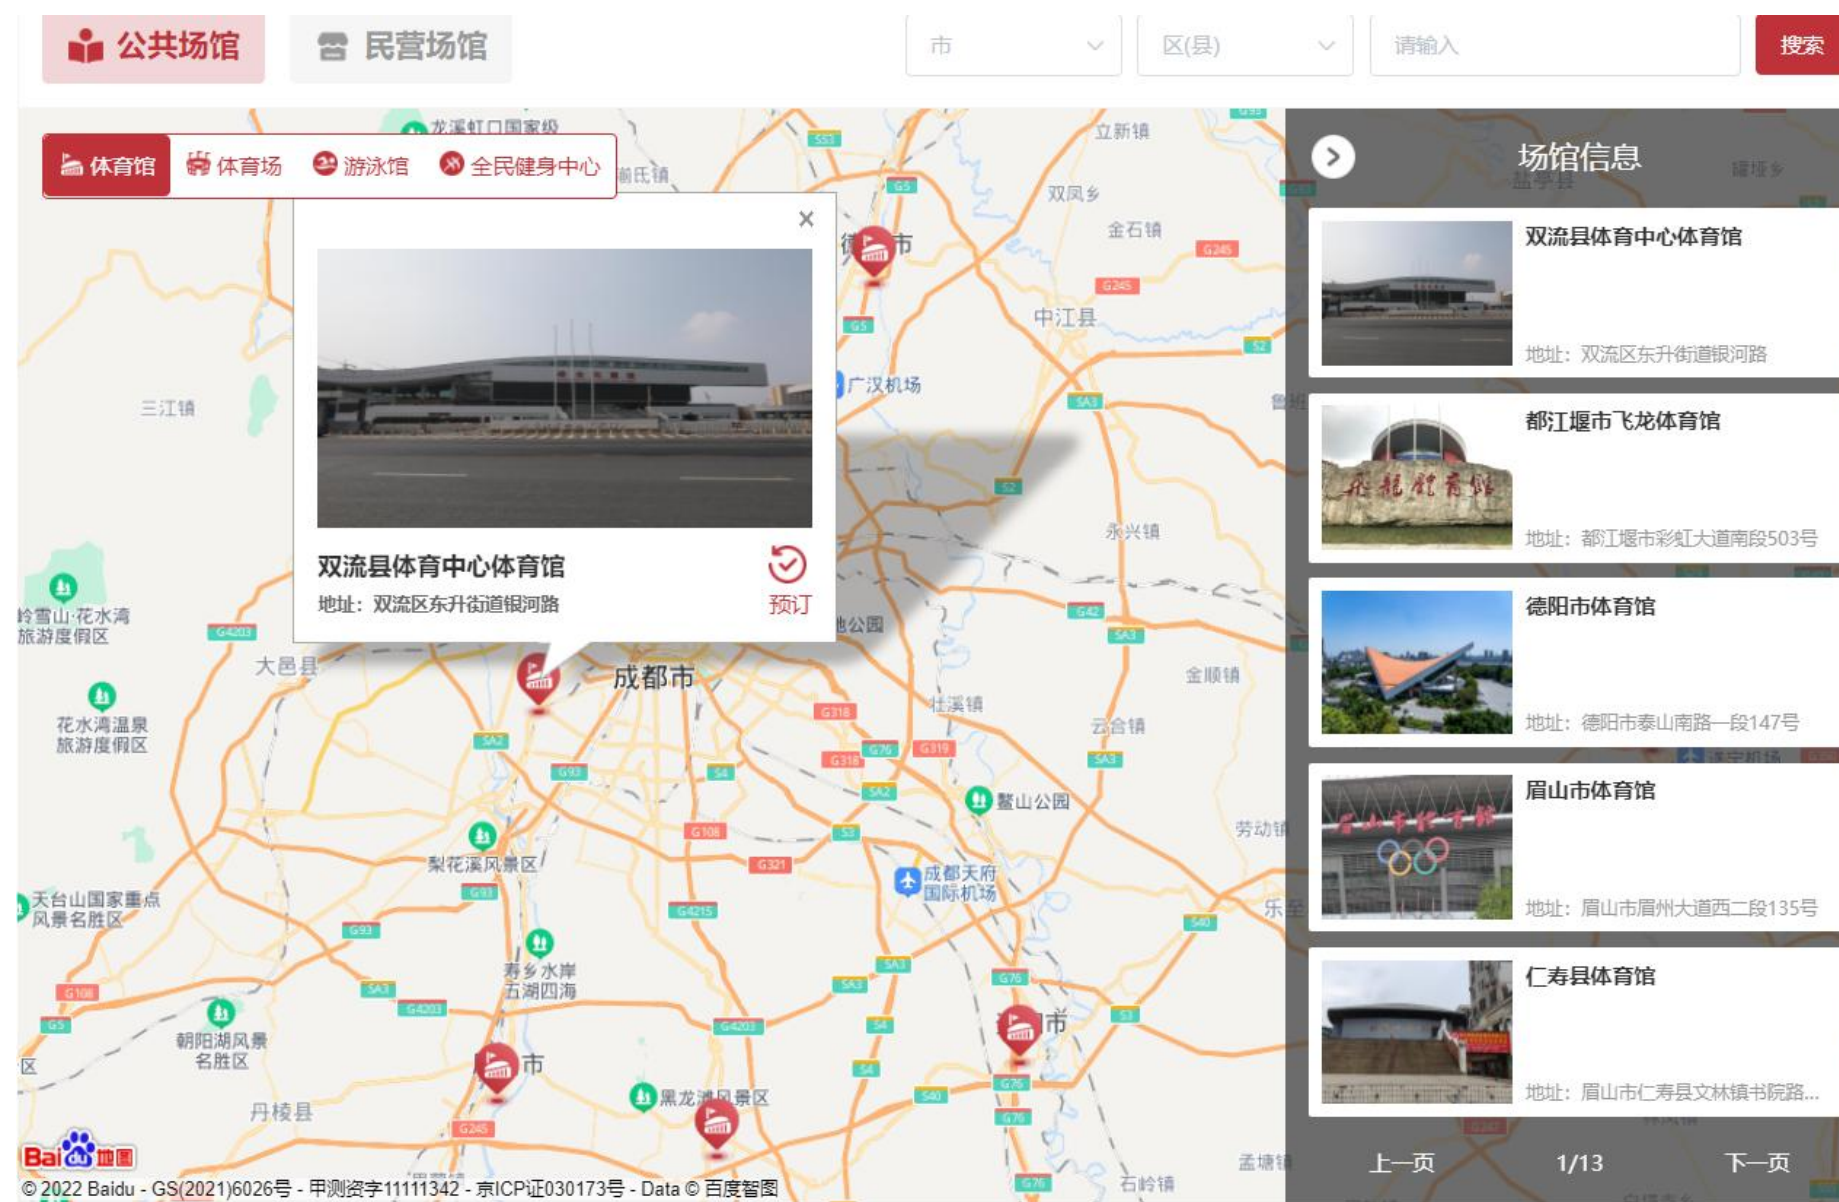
公共场馆
民营场馆
市
区(县)
请输入
搜索

体育馆
体育场
游泳馆
全民健身中心

×
双流县体育中心体育馆
地址：双流区东升街道银河路
预订

场馆信息

双流县体育中心体育馆
地址：双流区东升街道银河路

都江堰市飞龙体育馆
地址：都江堰市彩虹大道南段503号

德阳市体育馆
地址：德阳市泰山南路一段147号

眉山市体育馆
地址：眉山市眉州大道西二段135号

仁寿县体育馆
地址：眉山市仁寿县文林镇书院路...

上一页
1/13
下一页

龙溪虹口国家级
立新镇
双凤乡
金石镇
中江县
广汉机场
三江镇
永兴镇
岭雪山·花水湾旅游度假区
大邑县
成都市
金顺镇
花水湾温泉旅游度假区
云合镇
凤凰山公园
劳动镇
梨花溪风景区
成都天府国际机场
天台山国家重点风景名胜区
寿乡水岸五湖四海
朝阳湖风景名胜区
丹棱县
黑龙滩风景区
孟塘镇
石岭镇
市
市
© 2022 Baidu - GS(2021)6026号 - 甲测资字11111342 - 京ICP证030173号 - Data © 百度智图
Bai地图